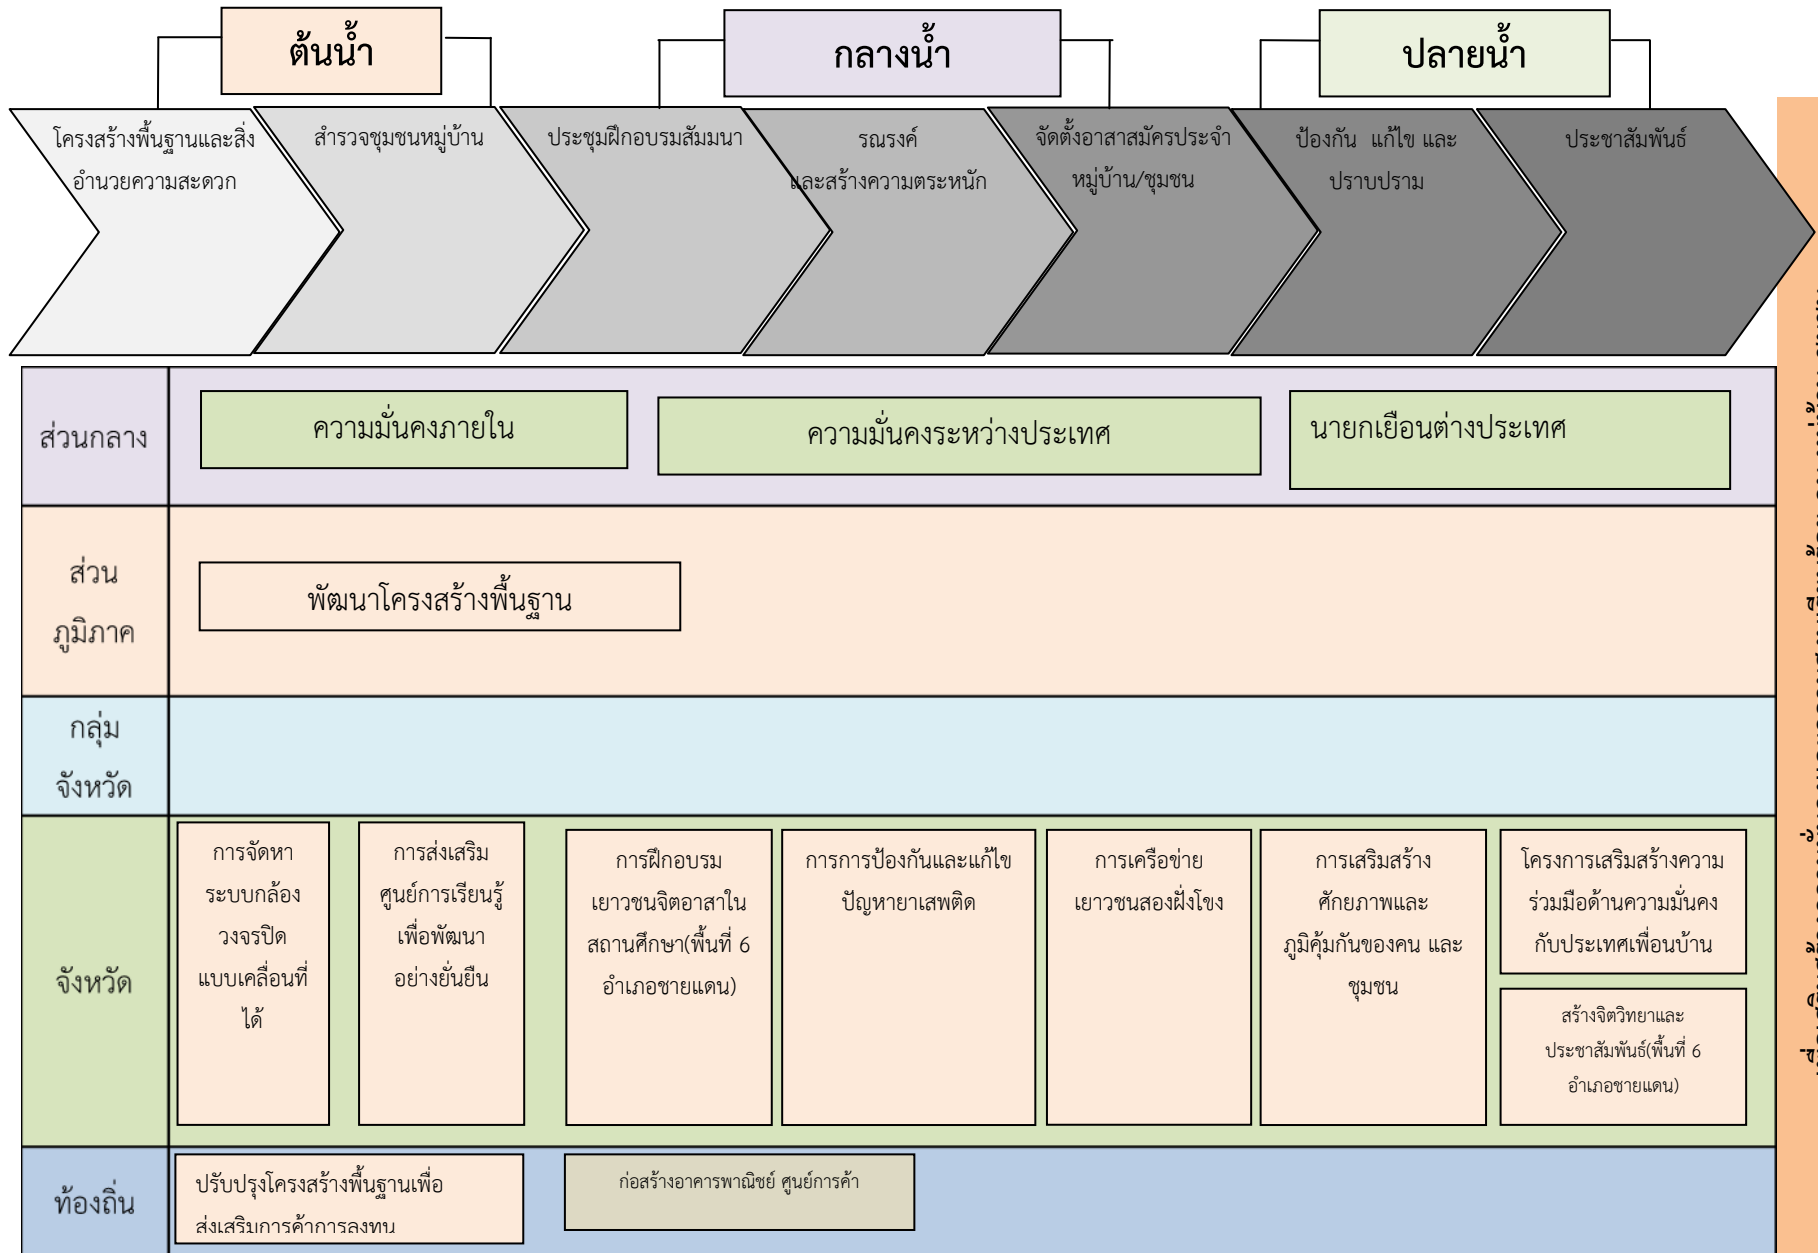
ต้นน้ำ

กลางน้ำ

ปลายน้ำ

โครงสร้างพื้นฐานและสิ่งอำนวยความสะดวก

สำรวจชุมชนหมู่บ้าน

ประชุมฝึกอบรมสัมมนา

รณรงค์และสร้างความตระหนัก

จัดตั้งอาสาสมัครประจำหมู่บ้าน/ชุมชน

ป้องกัน แก้ไข และปราบปราม

ประชาสัมพันธ์

ส่วนกลาง

ความมั่นคงภายใน

ความมั่นคงระหว่างประเทศ

นายกเยือนต่างประเทศ

ส่วนภูมิภาค

พัฒนาโครงสร้างพื้นฐาน

กลุ่มจังหวัด

จังหวัด

การจัดหาระบบกล้องวงจรปิดแบบเคลื่อนที่ได้

การส่งเสริมศูนย์การเรียนรู้เพื่อพัฒนาอย่างยั่งยืน

การฝึกอบรมเยาวชนจิตอาสาในสถานศึกษา(พื้นที่ 6 อำเภอชายแดน)

การการป้องกันและแก้ไขปัญหายาเสพติด

การเครือข่ายเยาวชนสองฝั่งโขง

การเสริมสร้างศักยภาพและภูมิคุ้มกันของคน และชุมชน

โครงการเสริมสร้างความร่วมมือด้านความมั่นคงกับประเทศเพื่อนบ้าน

สร้างจิตวิทยาและประชาสัมพันธ์(พื้นที่ 6 อำเภอชายแดน)

ท้องถิ่น

ปรับปรุงโครงสร้างพื้นฐานเพื่อส่งเสริมการค้าการลงทุน

ก่อสร้างอาคารพาณิชย์ ศูนย์การค้า

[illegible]